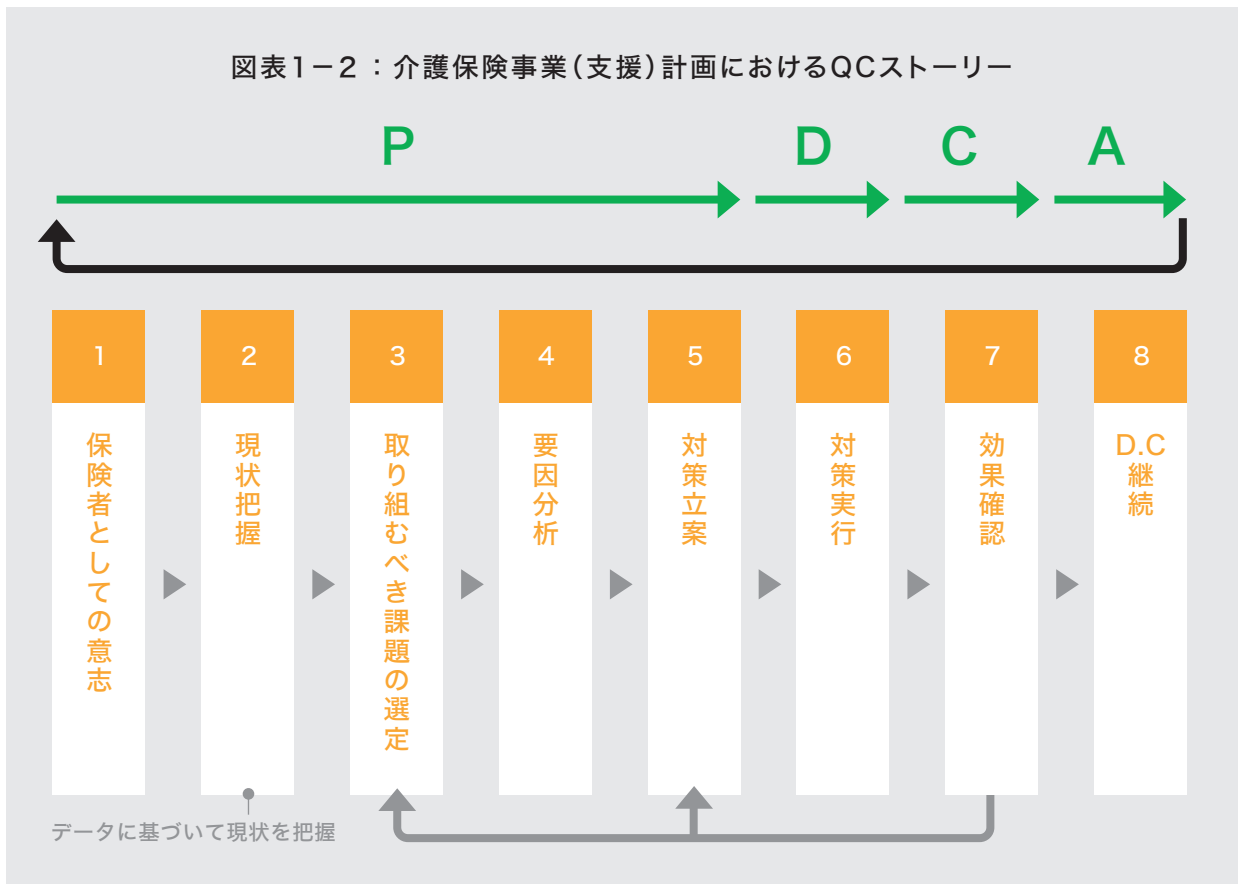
図表1−2：介護保険事業(支援)計画におけるQCストーリー

P D C A

1
保険者としての意志

2
現状把握

3
取り組むべき課題の選定

4
要因分析

5
対策立案

6
対策実行

7
効果確認

8
D.C継続

データに基づいて現状を把握